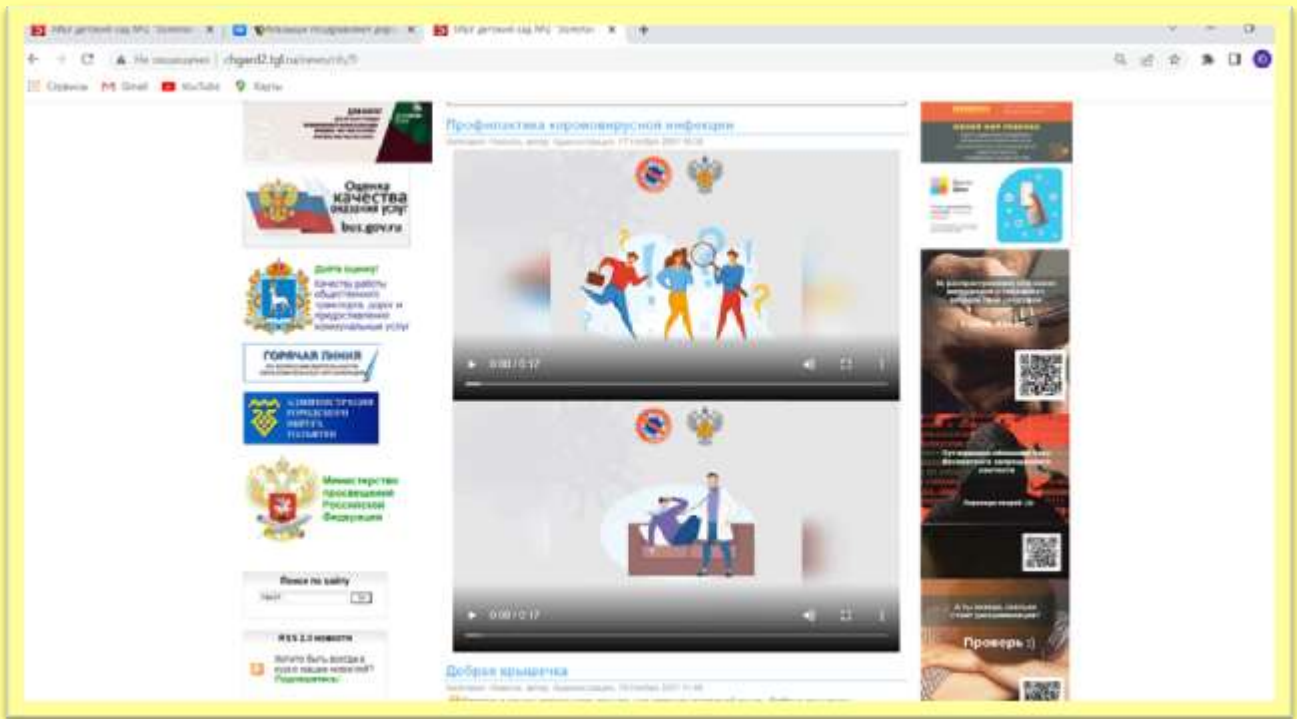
МБУ детский сад №2 "Золотой
Сервисы Gmail YouTube Карты
Не защищено | chgard2.tgl.ru/news/
Профилактика коронавирусной инфекции
Оценка качества оказания услуг
bus.gov.ru
Дайте оценку!
Качество работы общественного транспорта, дорог и предоставления коммунальных услуг
ГОРЯЧАЯ ЛИНИЯ
АДМИНИСТРАЦИЯ ГОРОДСКОГО ОКРУГА ТОЛЬЯТТИ
Министерство просвещения Российской Федерации
0:00 / 0:17
0:00 / 0:17
Поиск по сайту
RSS 2.0 новости
Хотите быть всегда в курсе наших новостей? Подпишитесь!
Добрая крышечка
Проверь :)